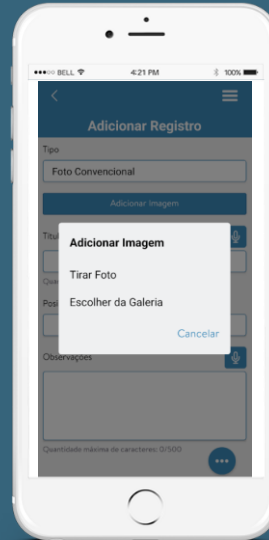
••••○ BELL
4:21 PM
100%

Adicionar Registro

Tipo

Foto Convencional

Adicionar Imagem

Títul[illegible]

Quan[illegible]

Posi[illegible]

Adicionar Imagem

Tirar Foto

Escolher da Galeria

Cancelar

Observações

Quantidade máxima de caracteres: 0/500